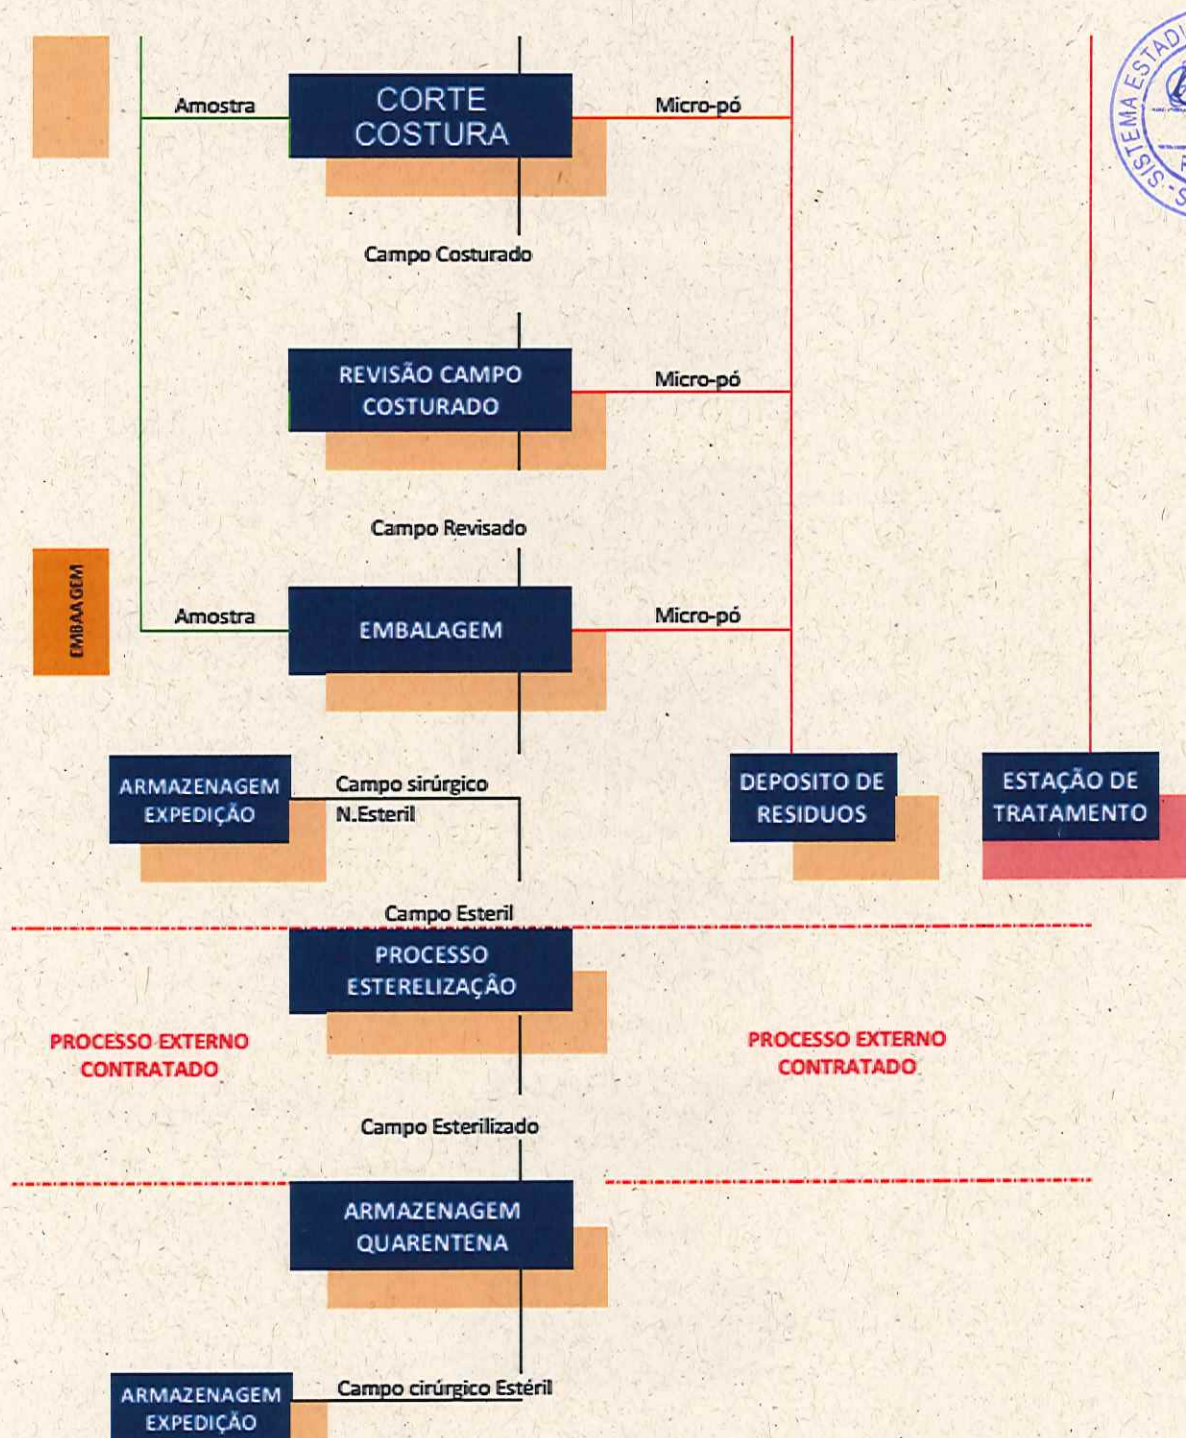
Amostra

CORTE COSTURA

Micro-pó

Campo Costurado

REVISÃO CAMPO COSTURADO

Micro-pó

Campo Revisado

EMBAAGEM

Amostra

EMBALAGEM

Micro-pó

ARMAZENAGEM EXPEDIÇÃO

Campo sirúrgico N.Esteril

DEPOSITO DE RESIDUOS

ESTAÇÃO DE TRATAMENTO

SISTEMA ESTAD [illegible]

Campo Esteril

PROCESSO ESTERELIZAÇÃO

PROCESSO EXTERNO CONTRATADO

PROCESSO EXTERNO CONTRATADO

Campo Esterilizado

ARMAZENAGEM QUARENTENA

ARMAZENAGEM EXPEDIÇÃO

Campo cirúrgico Estéril